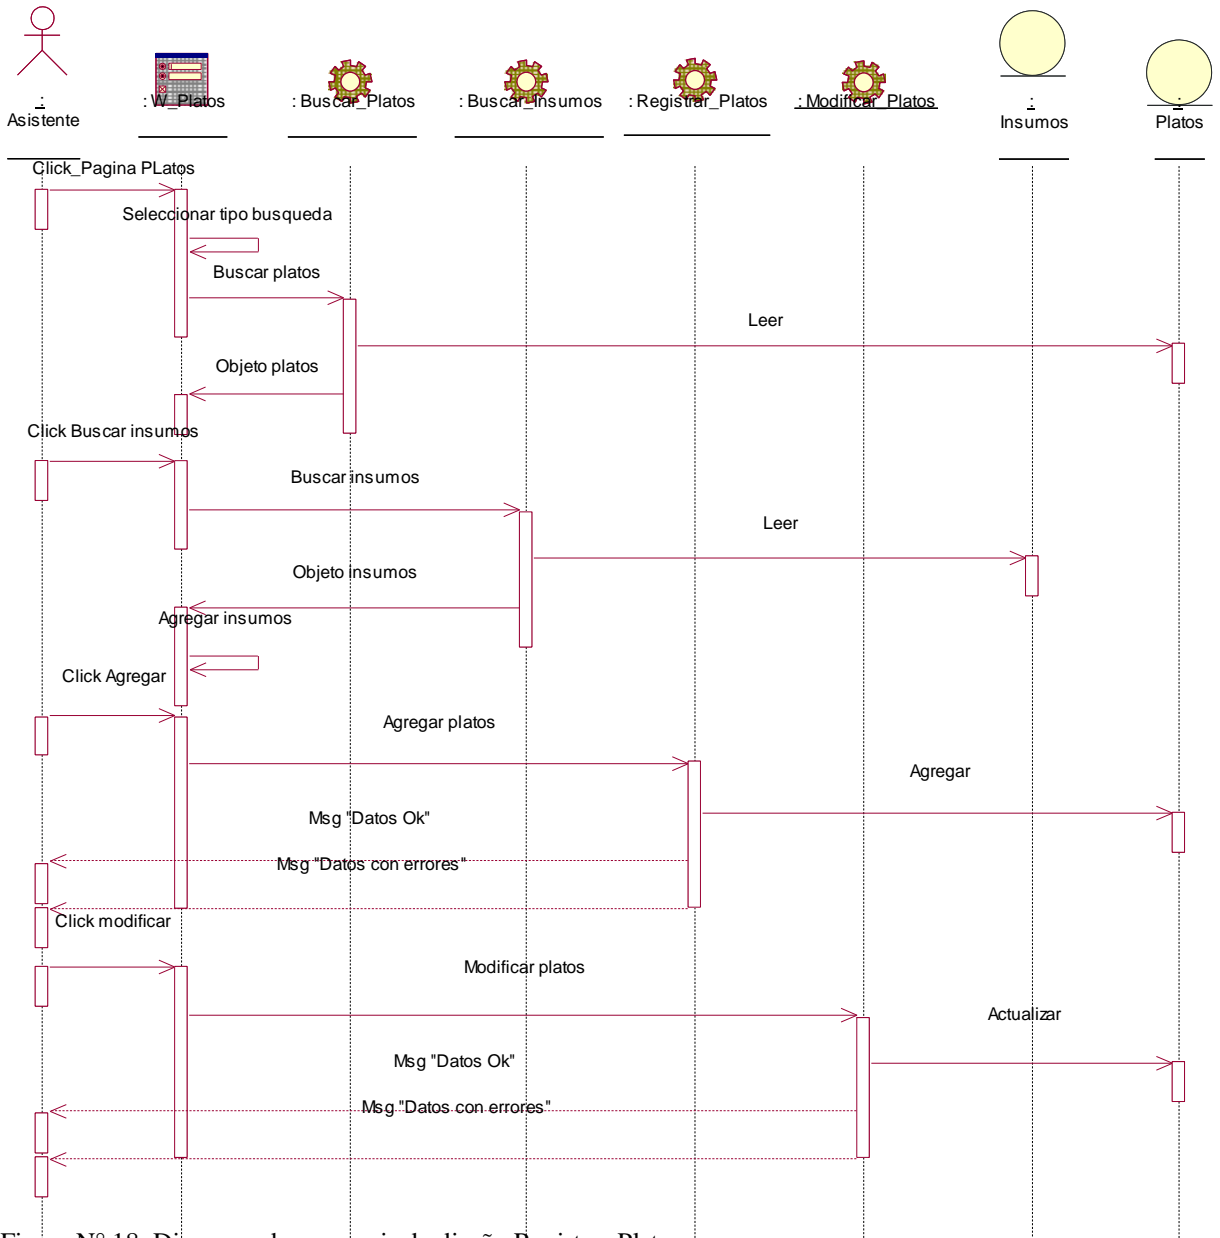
: Asistente

: W_Platos

: Buscar_Platos

: Buscar_Insumos

: Registrar_Platos

: Modificar_Platos

: Insumos

: Platos

Click_Pagina PLatos

Seleccionar tipo busqueda

Buscar platos

Leer

Objeto platos

Click Buscar insumos

Buscar insumos

Leer

Objeto insumos

Agregar insumos

Click Agregar

Agregar platos

Agregar

Msg "Datos Ok"

Msg "Datos con errores"

Click modificar

Modificar platos

Actualizar

Msg "Datos Ok"

Msg "Datos con errores"

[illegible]